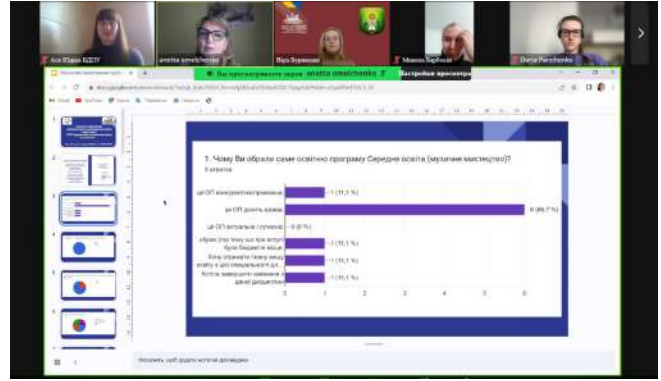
Ася Юдіна КДПУ
anetta omelchenko
Віра Борисова
Микола Барбасов
Dariia Panchenko

Ви просматриваете экран anetta omelchenko
Настройки просмотра

Опитування випускників ОПП Середня освіта (музичне мистецтво)

1. Чому Ви обрали саме освітню програму Середня освіта (музичне мистецтво)?
9 відповідей

| Варіант | Кількість |
|---|---|
| ця ОП конкурентоспроможна | 1 (11,1 %) |
| ця ОП досить цікава | 6 (66,7 %) |
| ця ОП актуальна і сучасна | 0 (0 %) |
| обрав (-ла) тому що при вступі були бюджетні місця | 1 (11,1 %) |
| Хочу отримати певну вищу освіту у цій спеціальності для... | 1 (11,1 %) |
| Хотіла завершити навчання в даній дисципліні | 1 (11,1 %) |

0 1 2 3 4 5 6

Натисніть, щоб додати нотатки доповідача